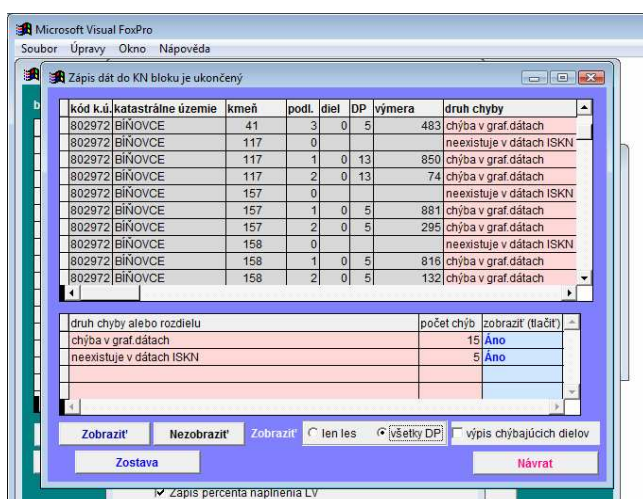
Microsoft Visual FoxPro
Soubor Úpravy Okno Nápověda

Zápis dát do KN bloku je ukončený

| kód k.ú. | katastrálne územie | kmeň | podl. | diel | DP | výmera | druh chyby |
|---|---|---|---|---|---|---|---|
| 802972 | BÍŇOVCE | 41 | 3 | 0 | 5 | 483 | chyba v graf.dátach |
| 802972 | BÍŇOVCE | 117 | 0 | | | | neexistuje v dátach ISKN |
| 802972 | BÍŇOVCE | 117 | 1 | 0 | 13 | 850 | chyba v graf.dátach |
| 802972 | BÍŇOVCE | 117 | 2 | 0 | 13 | 74 | chyba v graf.dátach |
| 802972 | BÍŇOVCE | 157 | 0 | | | | neexistuje v dátach ISKN |
| 802972 | BÍŇOVCE | 157 | 1 | 0 | 5 | 881 | chyba v graf.dátach |
| 802972 | BÍŇOVCE | 157 | 2 | 0 | 5 | 295 | chyba v graf.dátach |
| 802972 | BÍŇOVCE | 158 | 0 | | | | neexistuje v dátach ISKN |
| 802972 | BÍŇOVCE | 158 | 1 | 0 | 5 | 816 | chyba v graf.dátach |
| 802972 | BÍŇOVCE | 158 | 2 | 0 | 5 | 132 | chyba v graf.dátach |

| druh chyby alebo rozdielu | počet chýb | zobraziť (tlačiť) |
|---|---|---|
| chyba v graf.dátach | 15 | Áno |
| neexistuje v dátach ISKN | 5 | Áno |

Zobraziť Nezobraziť Zobraziť len les všetky DP výpis chýbajúcich dielov

Zostava Návrat

Zápis percenta naplnenia LV